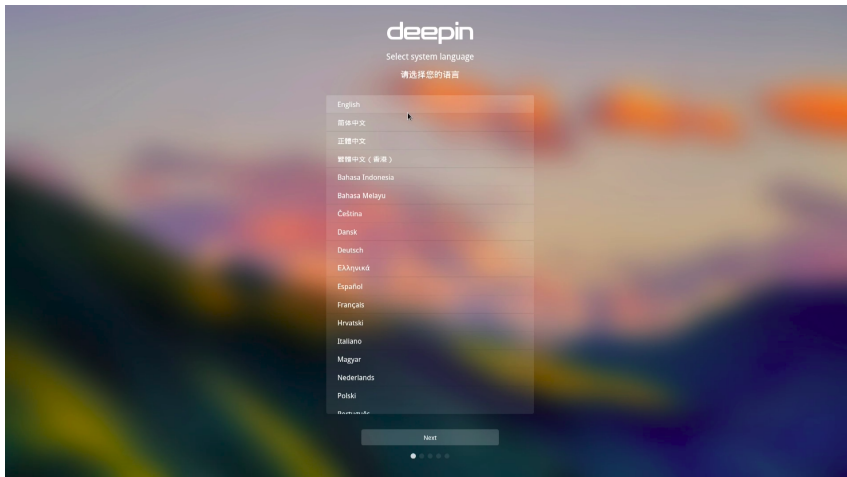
deepin

Select system language

请选择您的语言

English

简体中文

正體中文

繁體中文（香港）

Bahasa Indonesia

Bahasa Melayu

Čeština

Dansk

Deutsch

Ελληνικά

Español

Français

Hrvatski

Italiano

Magyar

Nederlands

Polski

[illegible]

Next